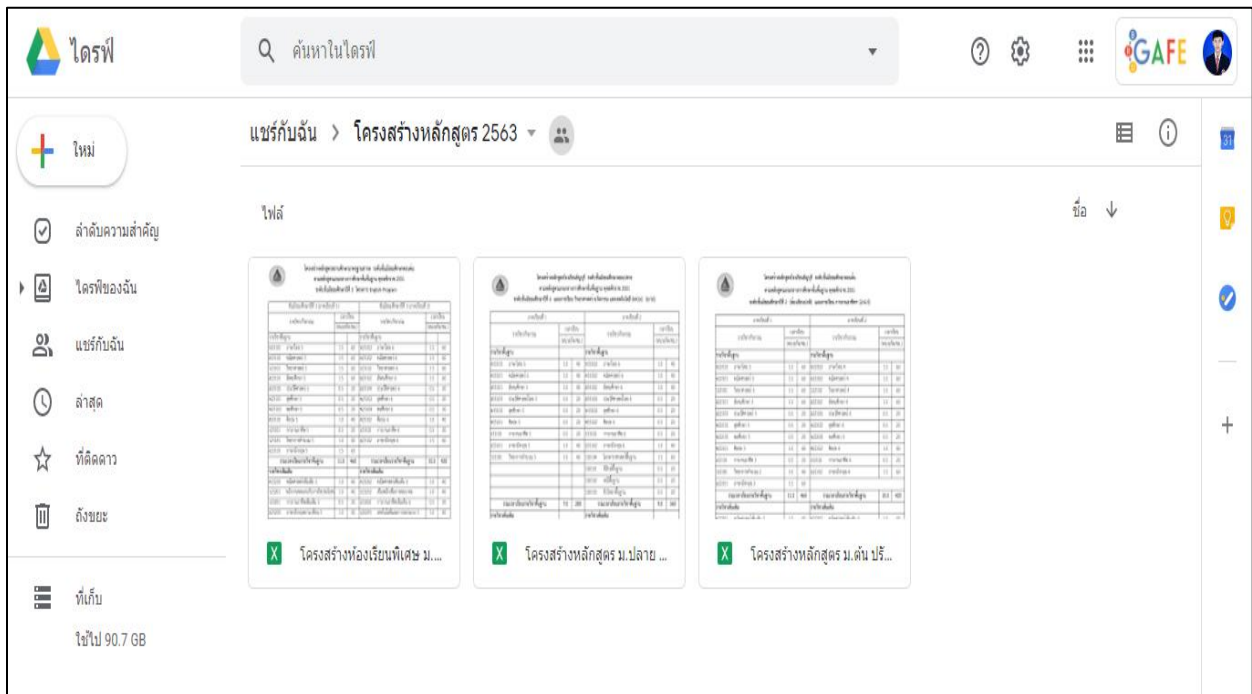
ไดรฟ์

ค้นหาในไดรฟ์

GAFE

ใหม่

ลำดับความสำคัญ

ไดรฟ์ของฉัน

แชร์กับฉัน

ล่าสุด

ที่ติดดาว

ถังขยะ

ที่เก็บ

ใช้ไป 90.7 GB

แชร์กับฉัน > โครงสร้างหลักสูตร 2563

ไฟล์

ชื่อ

31

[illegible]

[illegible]

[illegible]

โครงสร้างห้องเรียนพิเศษ ม....

โครงสร้างหลักสูตร ม.ปลาย ...

โครงสร้างหลักสูตร ม.ต้น ปรั...